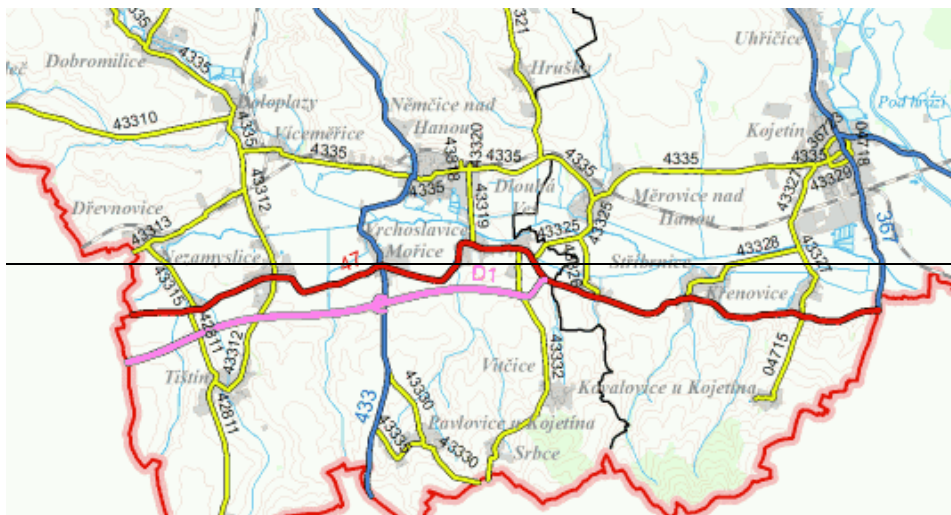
4335
321
Uhřičice
Dobromilice
4335
Hruška
Doloplazy
43310
Němčice nad Hanou
Pod hrází
4335
Víceměřice
4335
43320
4335
Kojetín
4335
4335
43312
43318
4335
04718
4335
Dlouhá Ves
Měrovice nad Hanou
43327
43329
Dřevnovice
43319
43325
43325
367
43313
Vrchoslavice
Mořice
43328
47
43326
Střížovice
Nezamyslice
D1
43327
43315
Křenovice
42811
43312
04715
43332
Tištín
Vrčice
433
43330
Kovalovice u Kojetína
42811
43330
Pavlovice u Kojetína
43335
43330
Srbce